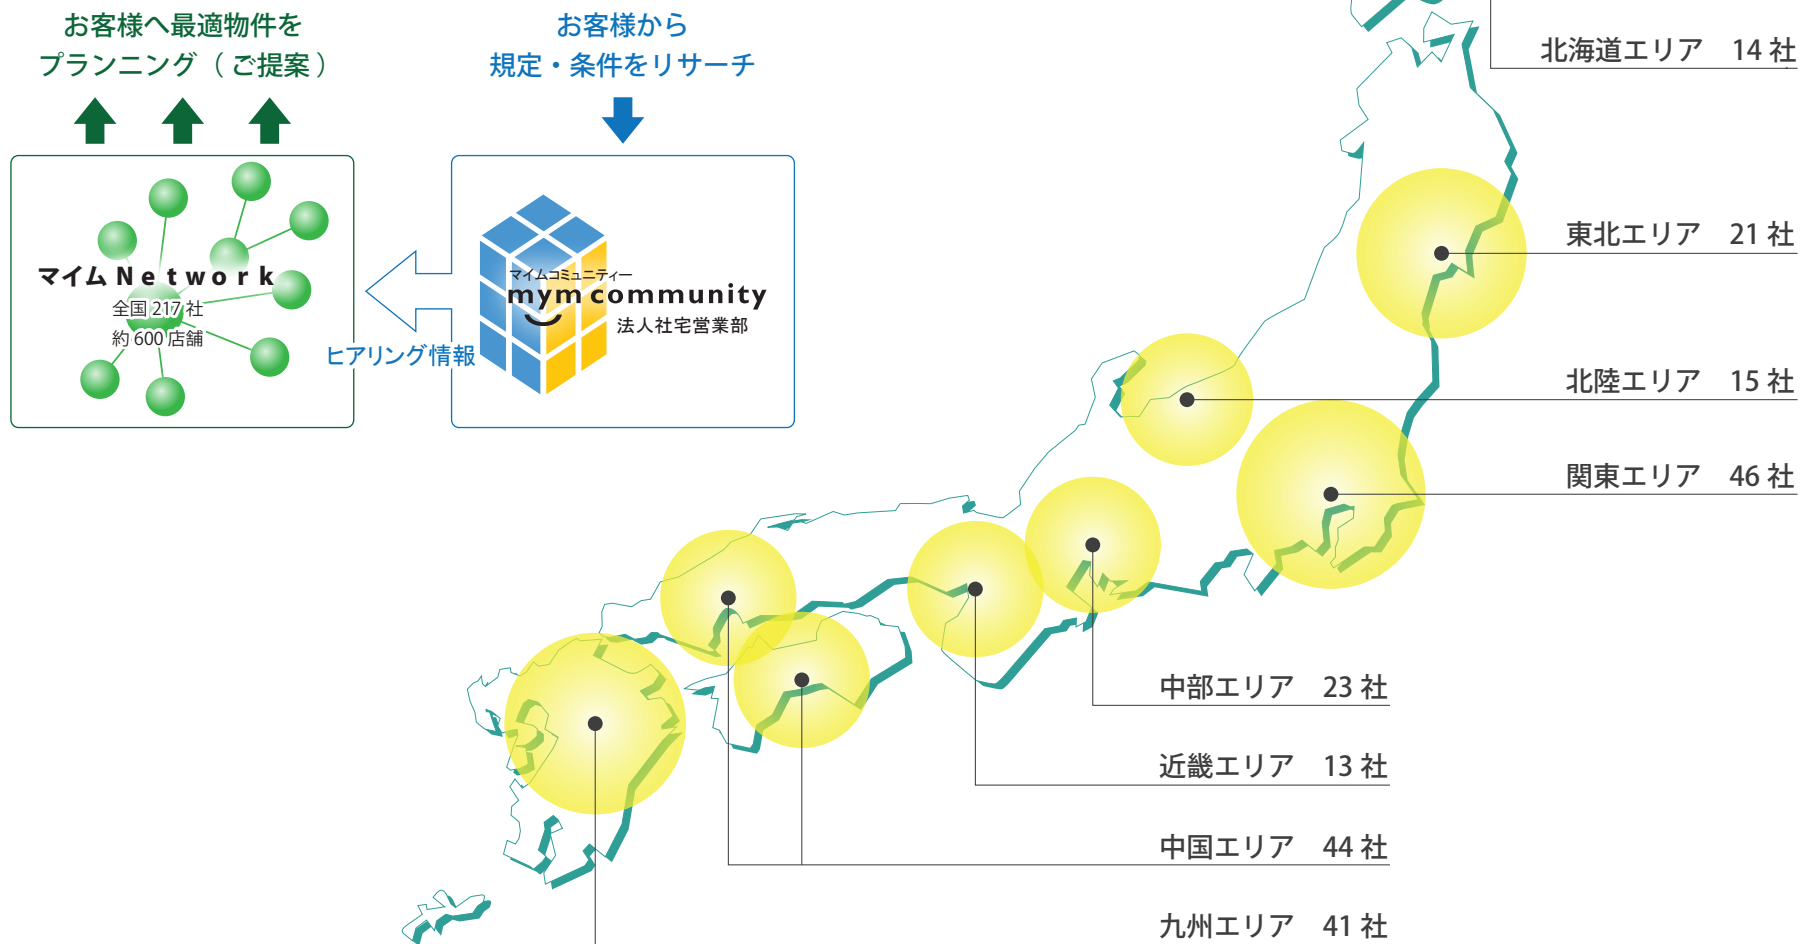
お客様へ最適物件を
プランニング（ご提案）

お客様から
規定・条件をリサーチ

マイムNetwork
全国 217 社
約 600 店舗

ヒアリング情報

マイムコミュニティー
mym community
法人社宅営業部

北海道エリア　14 社

東北エリア　21 社

北陸エリア　15 社

関東エリア　46 社

中部エリア　23 社

近畿エリア　13 社

中国エリア　44 社

九州エリア　41 社